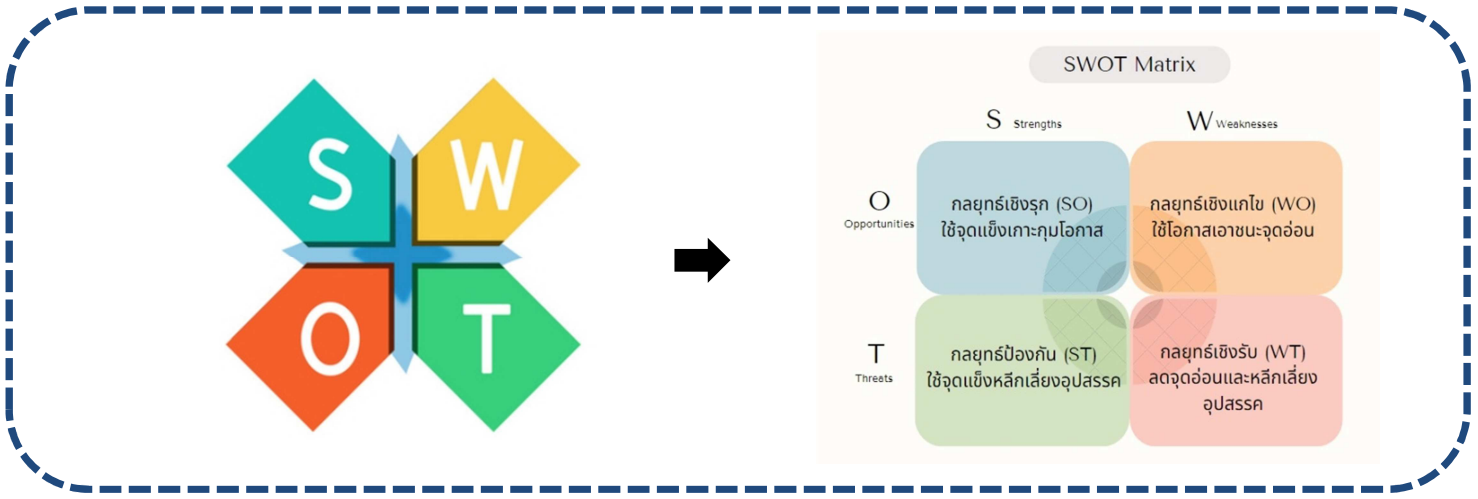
S W O T

SWOT Matrix

S Strengths

W Weaknesses

O Opportunities

T Threats

| | S Strengths | W Weaknesses |
|---|---|---|
| O Opportunities | กลยุทธ์เชิงรุก (SO) ใช้จุดแข็งเกาะกุมโอกาส | กลยุทธ์เชิงแก้ไข (WO) ใช้โอกาสเอาชนะจุดอ่อน |
| T Threats | กลยุทธ์ป้องกัน (ST) ใช้จุดแข็งหลีกเลี่ยงอุปสรรค | กลยุทธ์เชิงรับ (WT) ลดจุดอ่อนและหลีกเลี่ยงอุปสรรค |